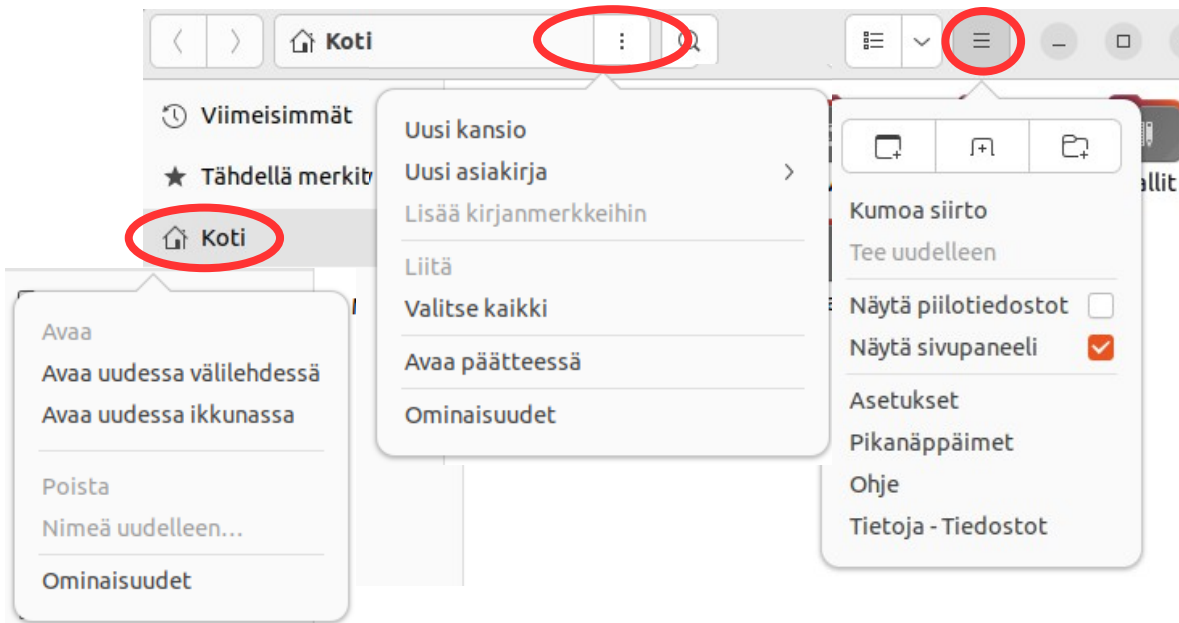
Koti

Viimeisimmät

Tähdellä merkit

Koti

Avaa
Avaa uudessa välilehdessä
Avaa uudessa ikkunassa

Poista
Nimeä uudelleen…

Ominaisuudet

Uusi kansio
Uusi asiakirja
Lisää kirjanmerkkeihin

Liitä
Valitse kaikki

Avaa päätteessä

Ominaisuudet

allit

Kumoa siirto
Tee uudelleen

Näytä piilotiedostot
Näytä sivupaneeli

Asetukset
Pikanäppäimet
Ohje
Tietoja - Tiedostot